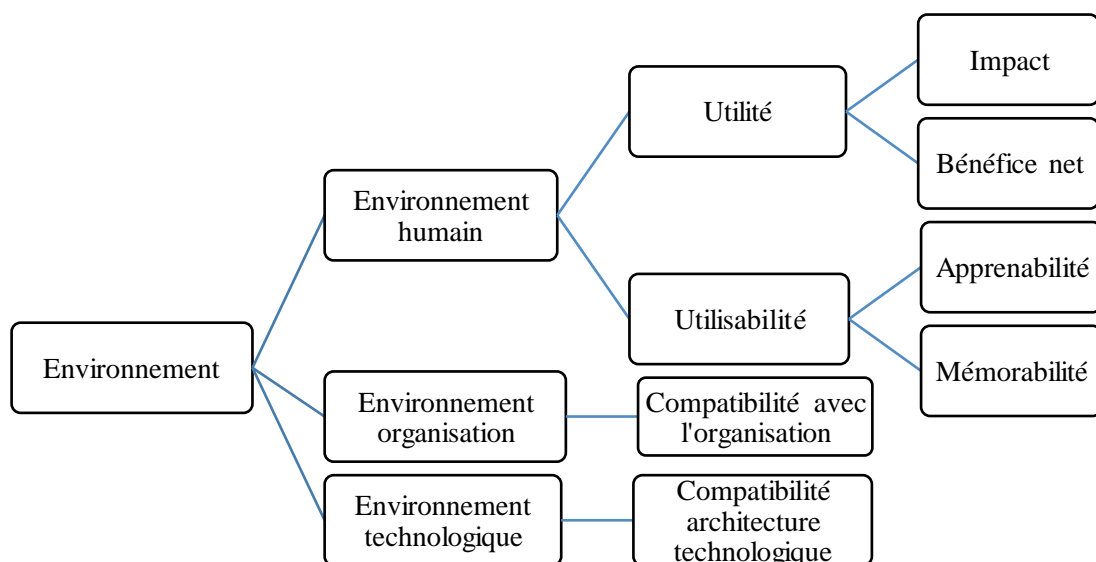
Environnement

Environnement humain

Utilité

Impact

Bénéfice net

Utilisabilité

Apprenabilité

Mémorabilité

Environnement organisation

Compatibilité avec l'organisation

Environnement technologique

Compatibilité architecture technologique